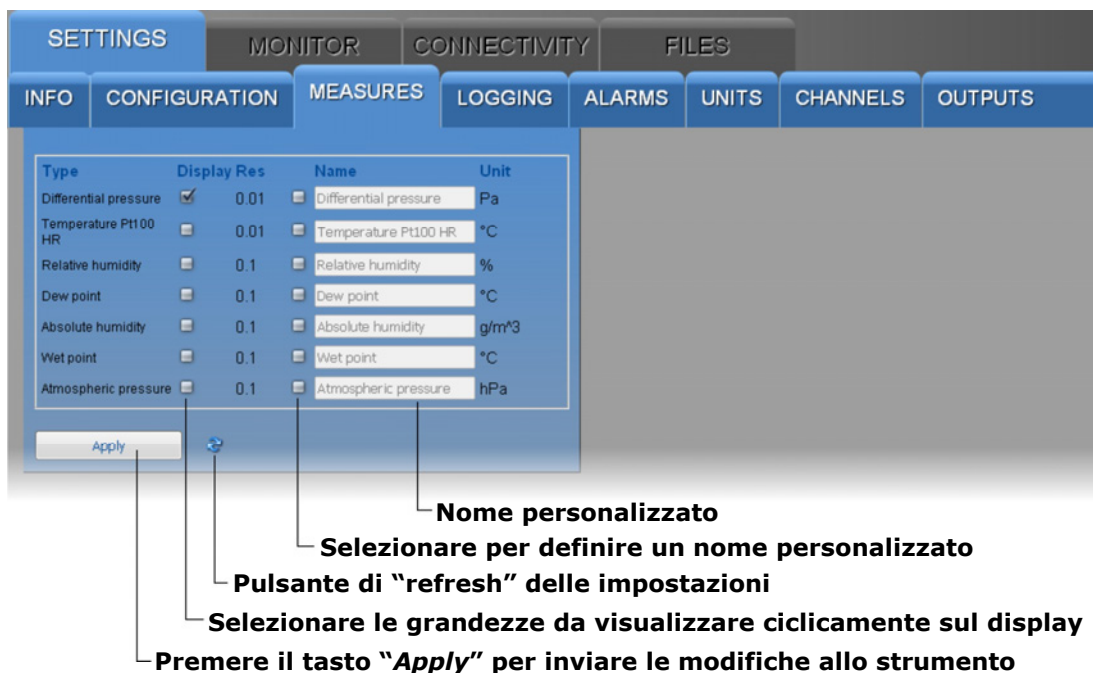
SETTINGS MONITOR CONNECTIVITY FILES

INFO CONFIGURATION MEASURES LOGGING ALARMS UNITS CHANNELS OUTPUTS

| Type | Display | Res | | Name | Unit |
|---|---|---|---|---|---|
| Differential pressure | ☑ | 0.01 | ☐ | Differential pressure | Pa |
| Temperature Pt100 HR | ☐ | 0.01 | ☐ | Temperature Pt100 HR | °C |
| Relative humidity | ☐ | 0.1 | ☐ | Relative humidity | % |
| Dew point | ☐ | 0.1 | ☐ | Dew point | °C |
| Absolute humidity | ☐ | 0.1 | ☐ | Absolute humidity | g/m^3 |
| Wet point | ☐ | 0.1 | ☐ | Wet point | °C |
| Atmospheric pressure | ☐ | 0.1 | ☐ | Atmospheric pressure | hPa |

Apply

Nome personalizzato

Selezionare per definire un nome personalizzato

Pulsante di “refresh” delle impostazioni

Selezionare le grandezze da visualizzare ciclicamente sul display

Premere il tasto “*Apply*” per inviare le modifiche allo strumento